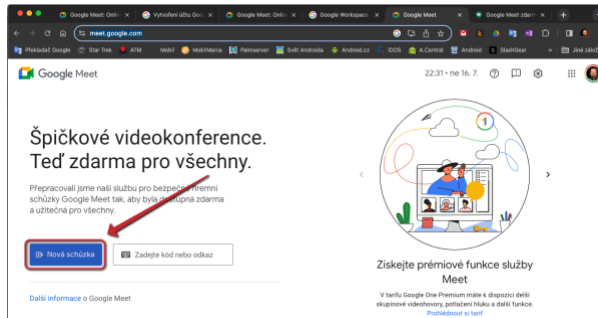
Google Meet: Onlin | Vytvoření účtu Goo | Google Meet: Onlin | Google Workspace | Google Meet | Google Meet zdarm

meet.google.com

Překladač Google | Star Trek | ATM | Mobil | MobilMania | Palmserver | Svět Androida | Android.cz | iDOS | A.Central | Android | SlashGear | Jiné záložky

Google Meet

22:31 • ne 16. 7.

Špičkové videokonference. Teď zdarma pro všechny.

Přepracovali jsme naši službu pro bezpečné firemní schůzky Google Meet tak, aby byla dostupná zdarma a užitečná pro všechny.

Nová schůzka

Zadejte kód nebo odkaz

Další informace o Google Meet

Získejte prémiové funkce služby Meet

V tarifu Google One Premium máte k dispozici delší skupinové videohovory, potlačení hluku a další funkce.

Prohlédnout si tarif